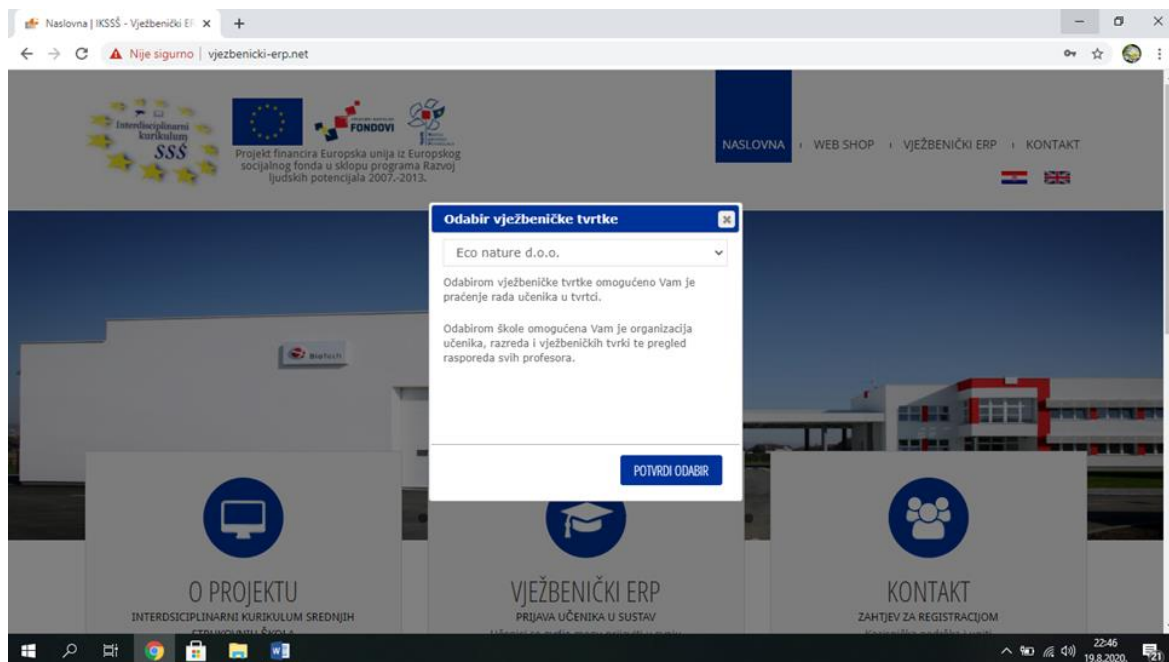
Naslovna | IKSSŠ - Vježbenički E ×  +

Nije sigurno | vjezbenicki-erp.net

Interdisciplinarni kurikulum SSŠ

FONDOVI

Projekt financira Europska unija iz Europskog socijalnog fonda u sklopu programa Razvoj ljudskih potencijala 2007.-2013.

NASLOVNA | WEB SHOP | VJEŽBENIČKI ERP | KONTAKT

Odabir vježbeničke tvrtke

Eco nature d.o.o.

Odabirom vježbeničke tvrtke omogućeno Vam je praćenje rada učenika u tvrtci.

Odabirom škole omogućena Vam je organizacija učenika, razreda i vježbeničkih tvrki te pregled rasporeda svih profesora.

POTVRDI ODABIR

Biotech

O PROJEKTU
INTERDISCIPLINARNI KURIKULUM SREDNJIH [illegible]

VJEŽBENIČKI ERP
PRIJAVA UČENIKA U SUSTAV
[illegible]

KONTAKT
ZAHTJEV ZA REGISTRACIJOM
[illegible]

22:46
19.8.2020.